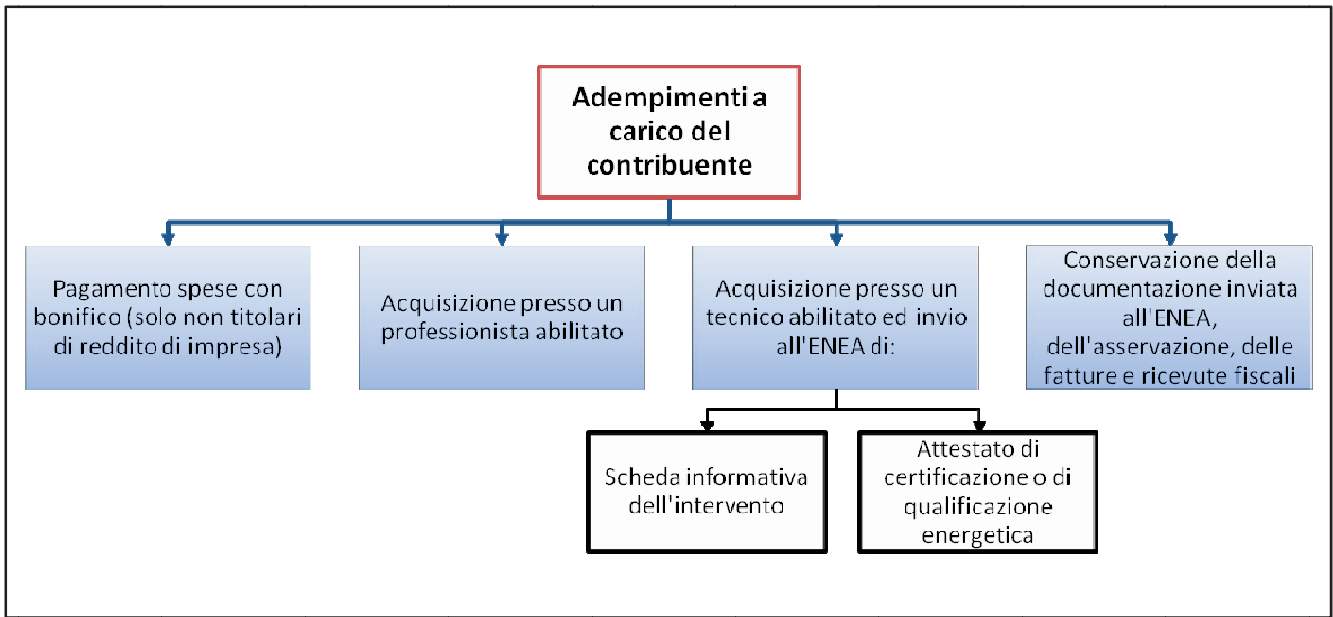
Adempimenti a carico del contribuente

Pagamento spese con bonifico (solo non titolari di reddito di impresa)

Acquisizione presso un professionista abilitato

Acquisizione presso un tecnico abilitato ed invio all'ENEA di:

Conservazione della documentazione inviata all'ENEA, dell'asservazione, delle fatture e ricevute fiscali

Scheda informativa dell'intervento

Attestato di certificazione o di qualificazione energetica